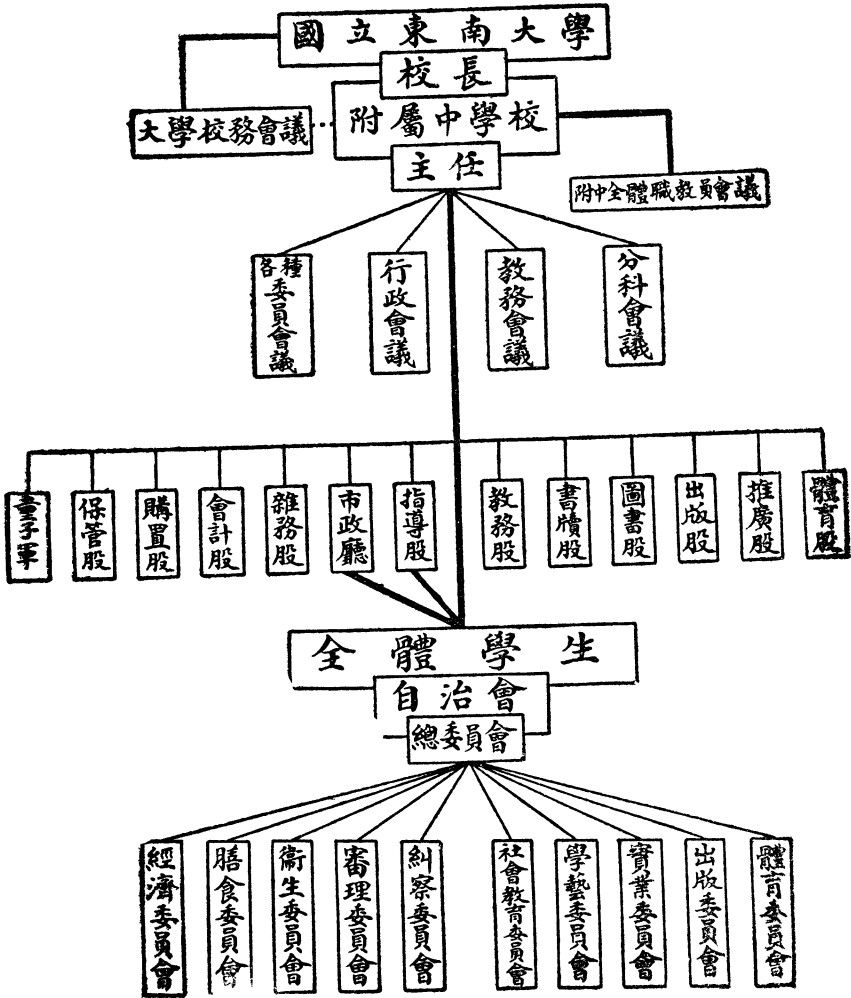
國立東南大學
校長
大學校務會議
附屬中學校
主任
附中全體職教員會議

各種委員會議
行政會議
教務會議
分科會議

童子軍
保管股
購置股
會計股
雜務股
市政廳
指導股
教務股
書牘股
圖書股
出版股
推廣股
體育股

全體學生
自治會
總委員會

經濟委員會
膳食委員會
衛生委員會
審理委員會
糾察委員會
社會教育委員會
學藝委員會
實業委員會
出版委員會
體育委員會